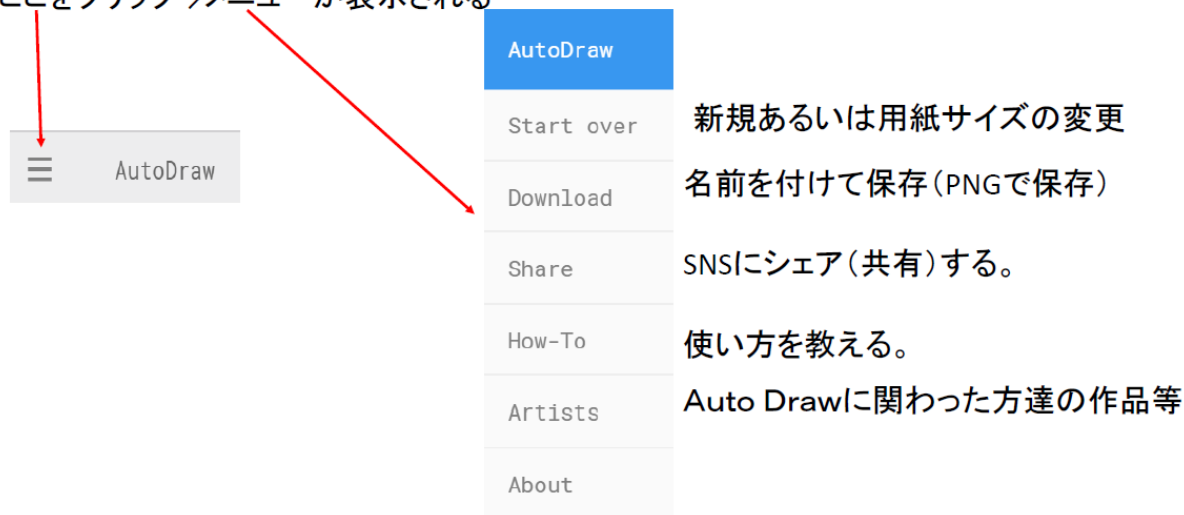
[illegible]

AutoDraw

AutoDraw

Start over

新規あるいは用紙サイズの変更

Download

名前を付けて保存（PNGで保存）

Share

SNSにシェア（共有）する。

How-To

使い方を教える。

Artists

Auto Drawに関わった方達の作品等

About